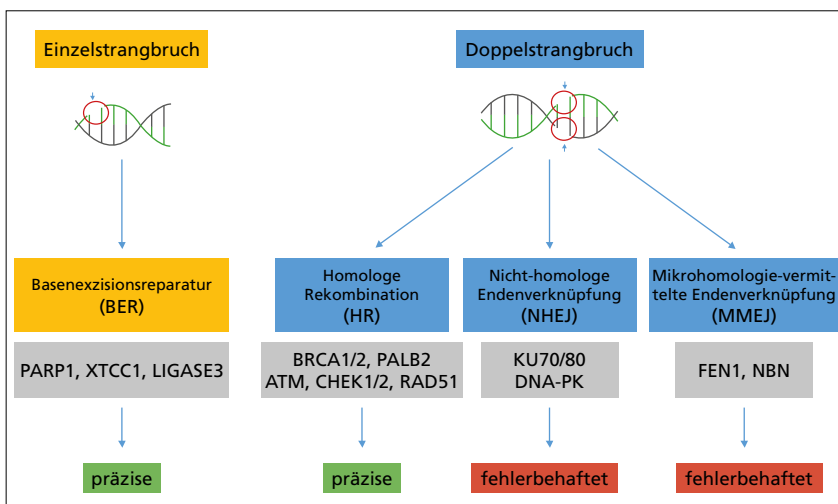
Einzelstrangbruch

Doppelstrangbruch

Basenexzisionsreparatur (BER)

Homologe Rekombination (HR)

Nicht-homologe Endenverknüpfung (NHEJ)

Mikrohomologie-vermittelte Endenverknüpfung (MMEJ)

PARP1, XTCC1, LIGASE3

BRCA1/2, PALB2 ATM, CHEK1/2, RAD51

KU70/80 DNA-PK

FEN1, NBN

präzise

präzise

fehlerbehaftet

fehlerbehaftet